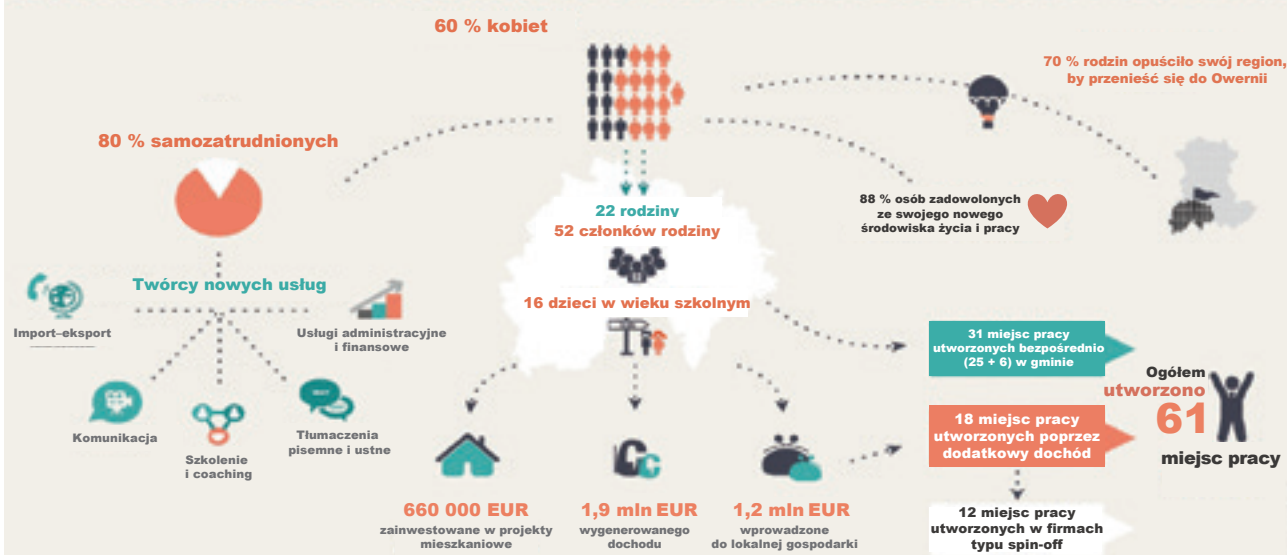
60 % kobiet

70 % rodzin opuściło swój region, by przenieść się do Owernii

80 % samozatrudnionych

88 % osób zadowolonych ze swojego nowego środowiska życia i pracy

22 rodziny
52 członków rodziny

16 dzieci w wieku szkolnym

Twórcy nowych usług

Import–eksport

Usługi administracyjne i finansowe

Komunikacja

Szkolenie i coaching

Tłumaczenia pisemne i ustne

31 miejsc pracy utworzonych bezpośrednio (25 + 6) w gminie

Ogółem utworzono 61 miejsc pracy

18 miejsc pracy utworzonych poprzez dodatkowy dochód

12 miejsc pracy utworzonych w firmach typu spin-off

660 000 EUR
zainwestowane w projekty mieszkaniowe

1,9 mln EUR
wygenerowanego dochodu

1,2 mln EUR
wprowadzone do lokalnej gospodarki